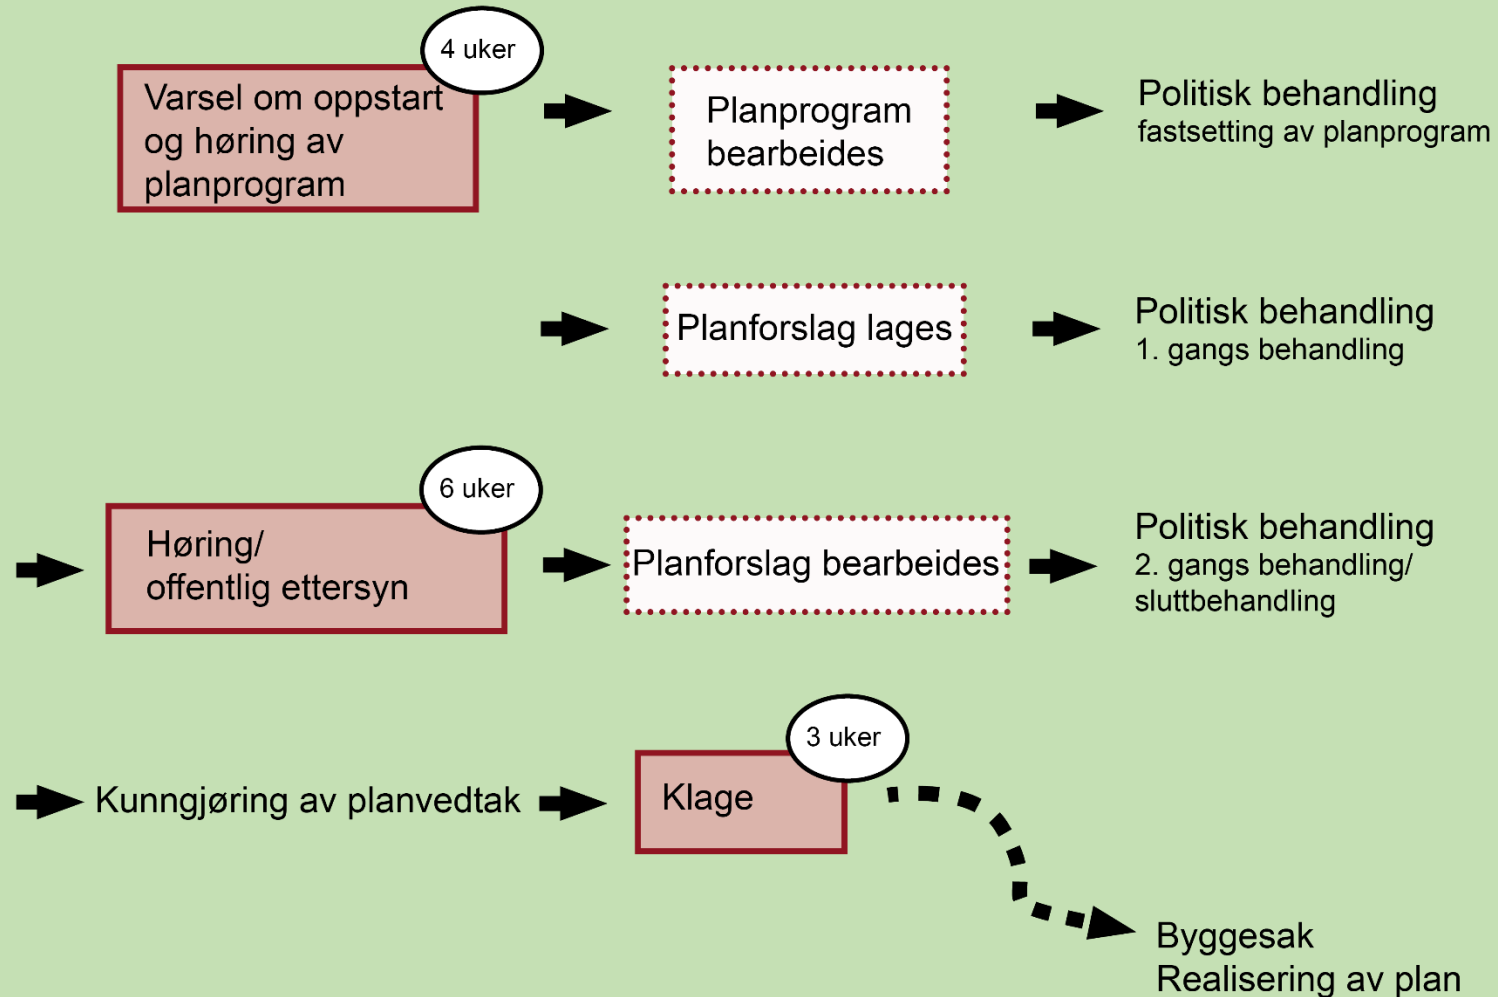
4 uker

Varsel om oppstart og høring av planprogram

Planprogram bearbeides

Politisk behandling
fastsetting av planprogram

Planforslag lages

Politisk behandling
1. gangs behandling

6 uker

Høring/ offentlig ettersyn

Planforslag bearbeides

Politisk behandling
2. gangs behandling/ sluttbehandling

Kunngjøring av planvedtak

3 uker

Klage

Byggesak
Realisering av plan